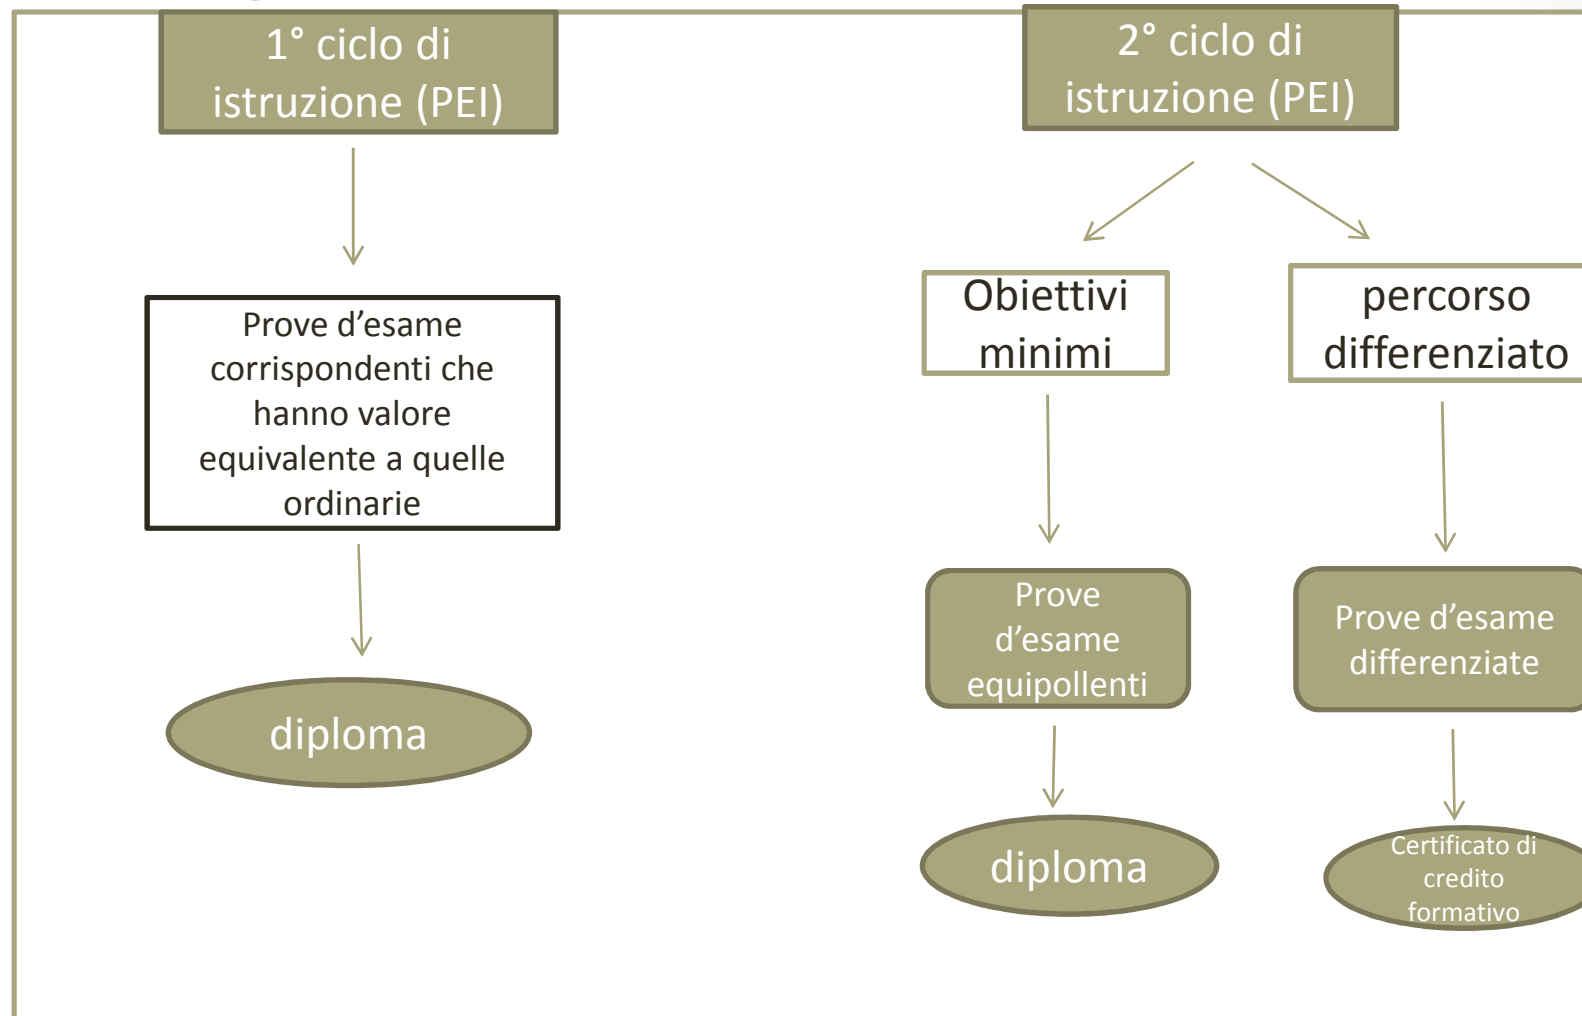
1° ciclo di istruzione (PEI)

Prove d’esame corrispondenti che hanno valore equivalente a quelle ordinarie

diploma

2° ciclo di istruzione (PEI)

Obiettivi minimi

Prove d’esame equipollenti

diploma

percorso differenziato

Prove d’esame differenziate

Certificato di credito formativo